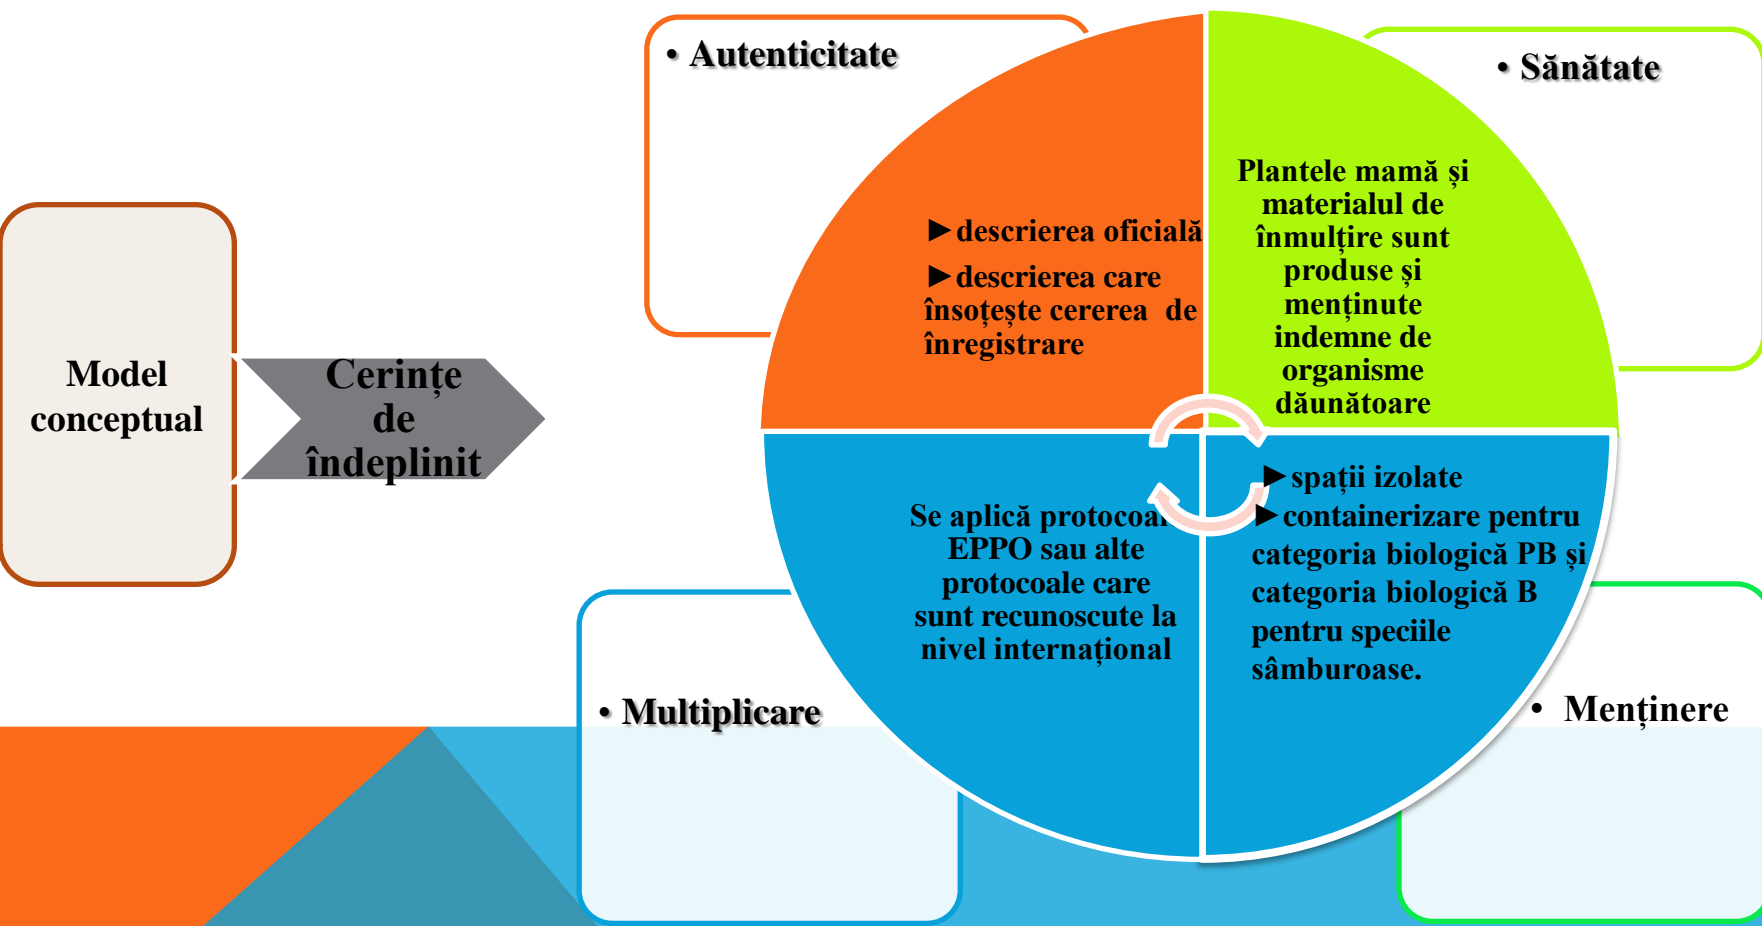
Model conceptual

Cerințe de îndeplinit

• Autenticitate

►descrierea oficială

►descrierea care însoțește cererea de înregistrare

• Sănătate

Plantele mamă și materialul de înmulțire sunt produse și menținute indemne de organisme dăunătoare

Se aplică protocoal EPPO sau alte protocoale care sunt recunoscute la nivel internațional

• Multiplicare

►spații izolate

►containerizare pentru categoria biologică PB și categoria biologică B pentru speciile sâmburoase.

• Menținere